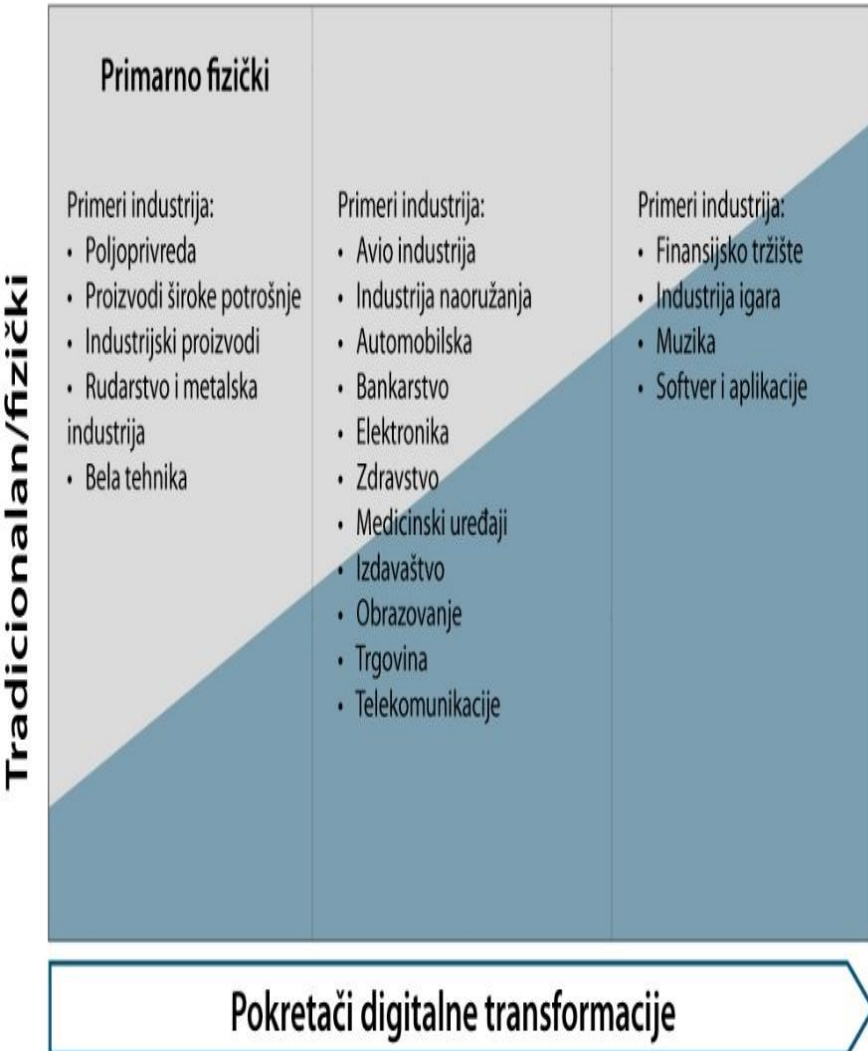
Tradicionalan/fizički

Primarno fizički

Primeri industrija:
• Poljoprivreda
• Proizvodi široke potrošnje
• Industrijski proizvodi
• Rudarstvo i metalska industrija
• Bela tehnika

Primeri industrija:
• Avio industrija
• Industrija naoružanja
• Automobilska
• Bankarstvo
• Elektronika
• Zdravstvo
• Medicinski uređaji
• Izdavaštvo
• Obrazovanje
• Trgovina
• Telekomunikacije

Primeri industrija:
• Finansijsko tržište
• Industrija igara
• Muzika
• Softver i aplikacije

Pokretači digitalne transformacije